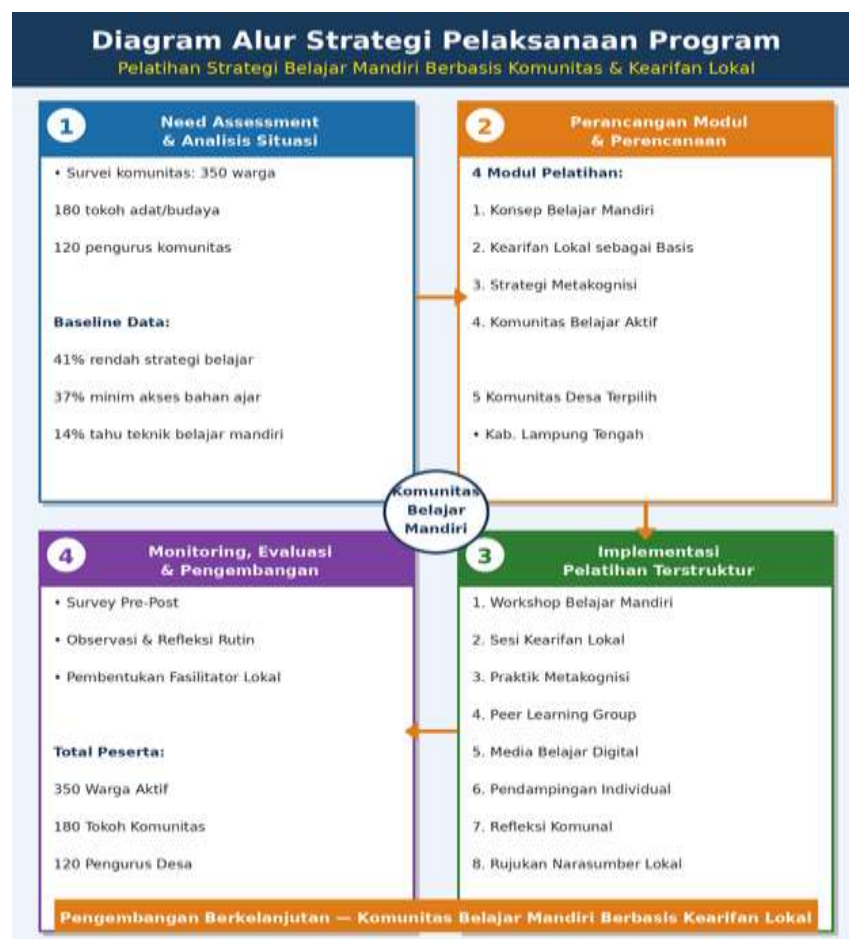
Diagram Alur Strategi Pelaksanaan Program
Pelatihan Strategi Belajar Mandiri Berbasis Komunitas & Kearifan Lokal

1
Need Assessment & Analisis Situasi

• Survei komunitas: 350 warga

180 tokoh adat/budaya

120 pengurus komunitas

Baseline Data:

41% rendah strategi belajar

37% minim akses bahan ajar

14% tahu teknik belajar mandiri

2
Perancangan Modul & Perencanaan

4 Modul Pelatihan:

1. Konsep Belajar Mandiri

2. Kearifan Lokal sebagai Basis

3. Strategi Metakognisi

4. Komunitas Belajar Aktif

5 Komunitas Desa Terpilih

• Kab. Lampung Tengah

Komunitas Belajar Mandiri

4
Monitoring, Evaluasi & Pengembangan

• Survey Pre-Post

• Observasi & Refleksi Rutin

• Pembentukan Fasilitator Lokal

Total Peserta:

350 Warga Aktif

180 Tokoh Komunitas

120 Pengurus Desa

3
Implementasi Pelatihan Terstruktur

1. Workshop Belajar Mandiri

2. Sesi Kearifan Lokal

3. Praktik Metakognisi

4. Peer Learning Group

5. Media Belajar Digital

6. Pendampingan Individual

7. Refleksi Komunal

8. Rujukan Narasumber Lokal

Pengembangan Berkelanjutan — Komunitas Belajar Mandiri Berbasis Kearifan Lokal